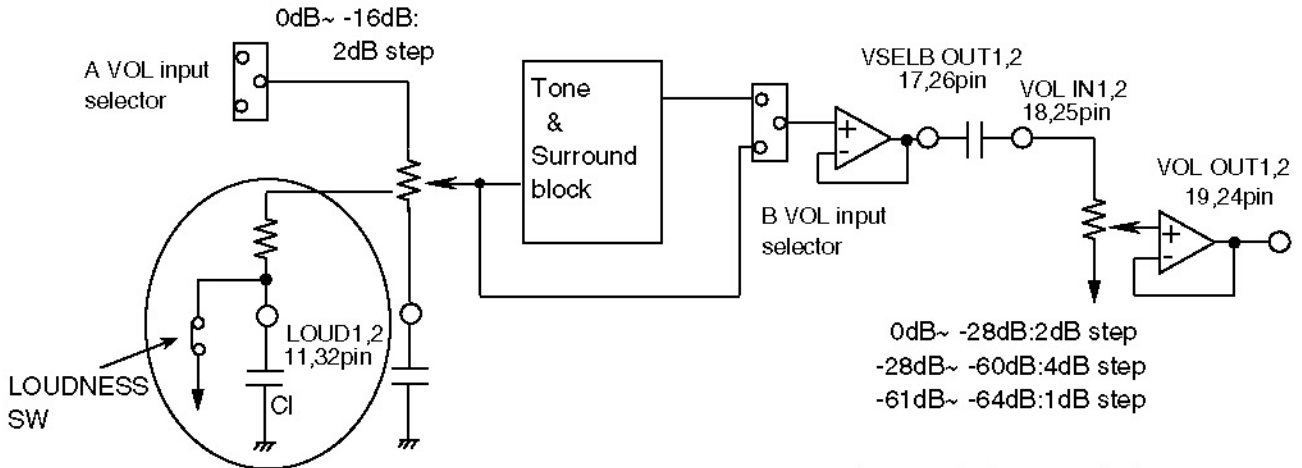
0dB~ -16dB:
2dB step

A VOL input selector

Tone & Surround block

VSELB OUT1,2
17,26pin

VOL IN1,2
18,25pin

VOL OUT1,2
19,24pin

B VOL input selector

LOUD1,2
11,32pin

LOUDNESS SW

Cl

0dB~ -28dB:2dB step
-28dB~ -60dB:4dB step
-61dB~ -64dB:1dB step